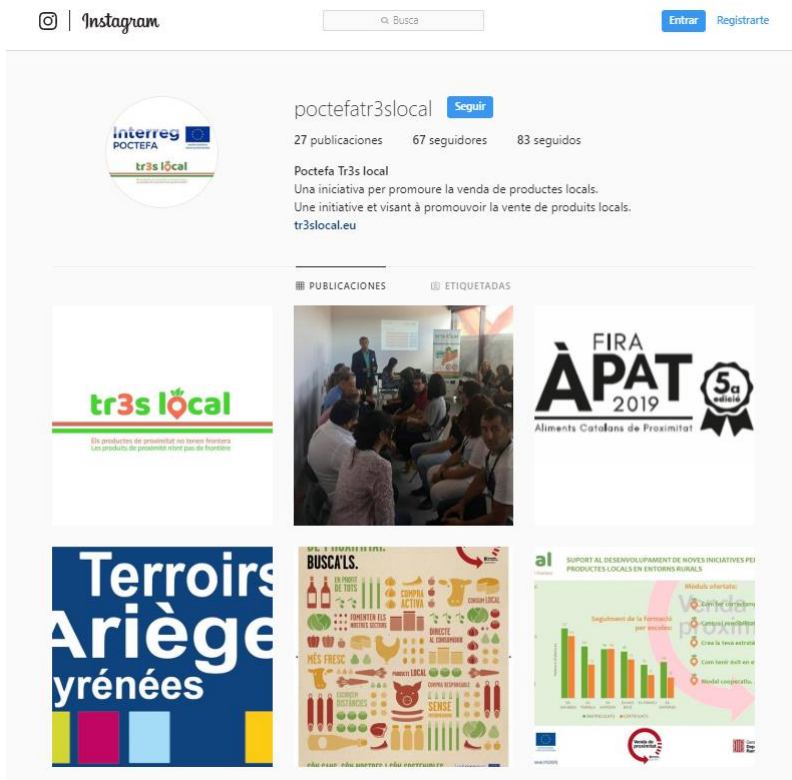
Instagram

Busca

Entrar Registrarte

Interreg POCTEFA

tr3s local

poctefatr3slocal Seguir

27 publicaciones 67 seguidores 83 seguidos

Poctefa Tr3s local
Una iniciativa per promoure la venda de productes locals.
Une initiative et visant à promouvoir la vente de produits locals.
tr3slocal.eu

PUBLICACIONES ETIQUETADAS

tr3s local
Els productes de proximitat no tenen frontera
Les produits de proximité n'ont pas de frontière

FIRA
ÀPAT
2019
5a edició
Aliments Catalans de Proximitat

Terroirs
Ariège
yrénées

BUSCA'LS.
EN PROFIT DE TOTS
COMPRA ACTIVA
CONSUM LOCAL
FOMENTEN ELS NOSTRES SECTORS
DIRECTE AL CONSUMIDOR
COMPRA RESPONSABLE
MÉS FRESC
PRODUCTE LOCAL
ESCURCEM DISTÀNCIES
SENSE

SUPORT AL DESENVOLUPAMENT DE NOVES INICIATIVES PER PRODUCTES LOCALS EN ENTORNS RURALS
Mòduls ofertats:
Seguiment de la formació per escoles:
Com tenir èxit en e
Model cooperatiu.
Venda de proximitat